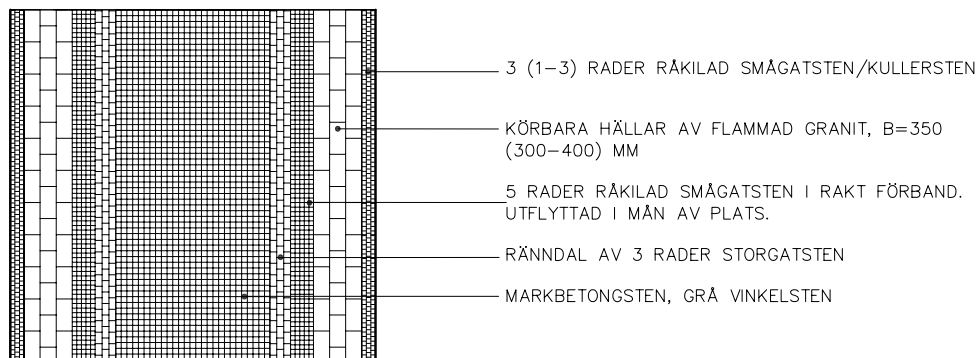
3 (1–3) RADER RÅKILAD SMÅGATSTEN/KULLERSTEN

KÖRBARA HÄLLAR AV FLAMMAD GRANIT, B=350 (300–400) MM

5 RADER RÅKILAD SMÅGATSTEN I RAKT FÖRBAND. UTFLYTTAD I MÅN AV PLATS.

RÄNNDAL AV 3 RADER STORGATSTEN

MARKBETONGSTEN, GRÅ VINKELSTEN